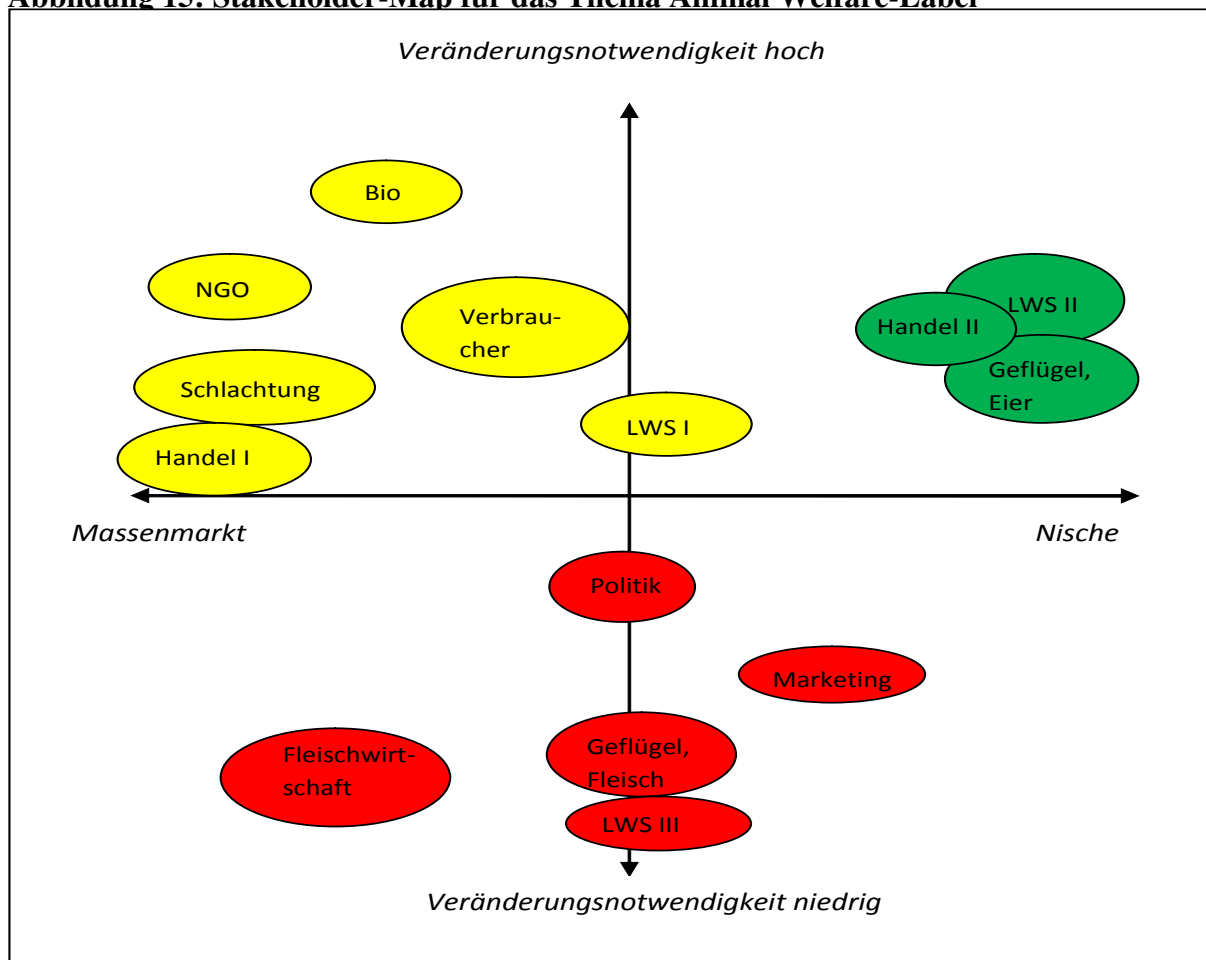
Abbildung 15: Stakeholder-Map für das Thema Animal Welfare-Label

Veränderungsnotwendigkeit hoch

Bio

NGO

Verbraucher

Schlachtung

Handel I

LWS I

LWS II

Handel II

Geflügel, Eier

Massenmarkt

Nische

Politik

Marketing

Fleischwirtschaft

Geflügel, Fleisch

LWS III

Veränderungsnotwendigkeit niedrig